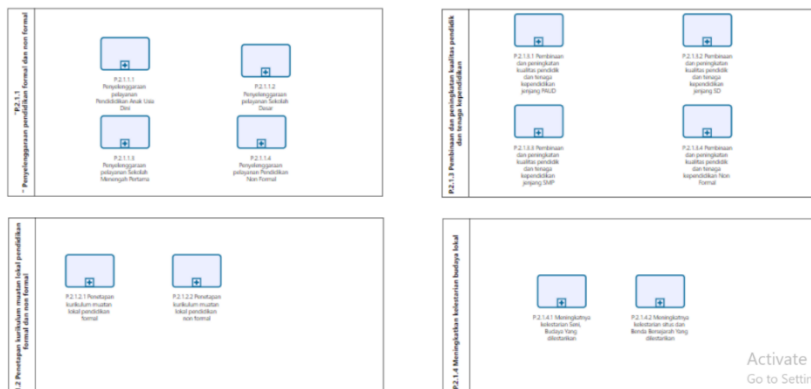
"P.2.1.1
" Penyelenggaraan pendidikan formal dan non formal

P.2.1.1.1 Penyelenggaraan pelayanan Pendidikan Anak Usia Dini

P.2.1.1.2 Penyelenggaraan pelayanan Sekolah Dasar

P.2.1.1.3 Penyelenggaraan pelayanan Sekolah Menengah Pertama

P.2.1.1.4 Penyelenggaraan pelayanan Pendidikan Non Formal

P.2.1.3 Pembinaan dan peningkatan kualitas pendidik dan tenaga kependidikan

P.2.1.3.1 Pembinaan dan peningkatan kualitas pendidik dan tenaga kependidikan jenjang PAUD

P.2.1.3.2 Pembinaan dan peningkatan kualitas pendidik dan tenaga kependidikan jenjang SD

P.2.1.3.3 Pembinaan dan peningkatan kualitas pendidik dan tenaga kependidikan jenjang SMP

P.2.1.3.4 Pembinaan dan peningkatan kualitas pendidik dan tenaga kependidikan Non Formal

.2 Penetapan kurikulum muatan lokal pendidikan formal dan non formal

P.2.1.2.1 Penetapan kurikulum muatan lokal pendidikan formal

P.2.1.2.2 Penetapan kurikulum muatan lokal pendidikan non formal

P.2.1.4 Meningkatkan kelestarian budaya lokal

P.2.1.4.1 Meningkatnya kelestarian Seni, Budaya Yang dilestarikan

P.2.1.4.2 Meningkatnya kelestarian situs dan Benda Bersejarah Yang dilestarikan

Activate
Go to Settin